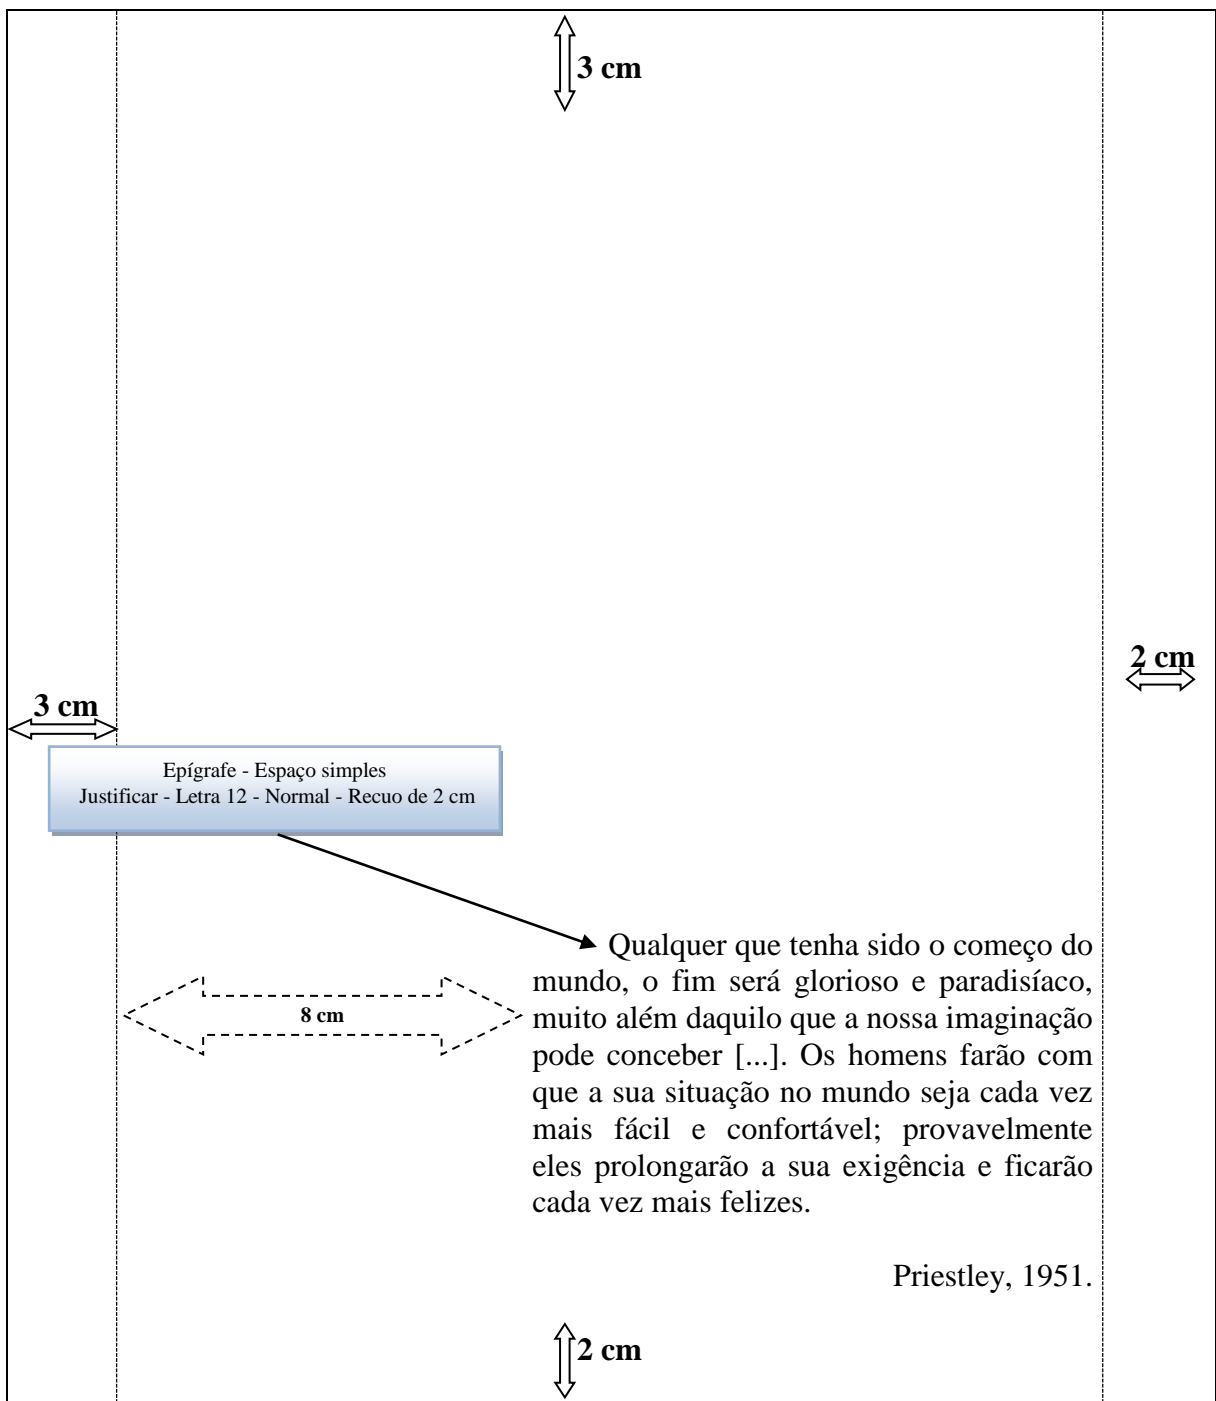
3 cm

2 cm

3 cm

Epígrafe - Espaço simples
Justificar - Letra 12 - Normal - Recuo de 2 cm

8 cm

Qualquer que tenha sido o começo do mundo, o fim será glorioso e paradisíaco, muito além daquilo que a nossa imaginação pode conceber [...]. Os homens farão com que a sua situação no mundo seja cada vez mais fácil e confortável; provavelmente eles prolongarão a sua exigência e ficarão cada vez mais felizes.

Priestley, 1951.

2 cm